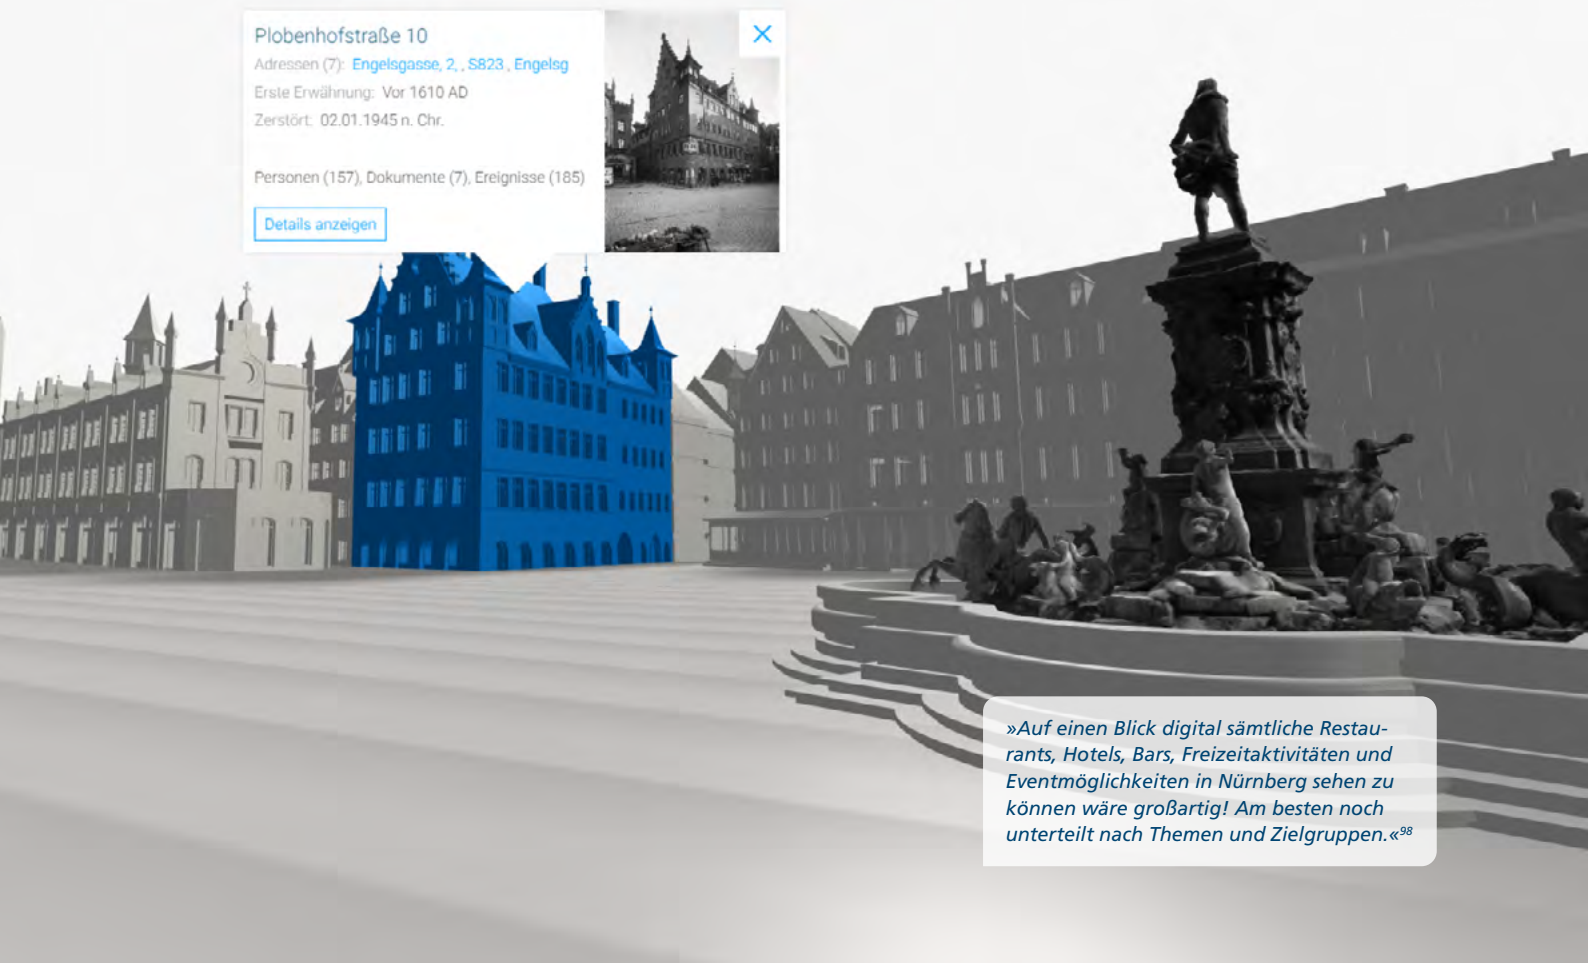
Plobenhofstraße 10
Adressen (7): Engelsgasse, 2, , S823 , Engelsg
Erste Erwähnung: Vor 1610 AD
Zerstört: 02.01.1945 n. Chr.

Personen (157), Dokumente (7), Ereignisse (185)

Details anzeigen

×

»Auf einen Blick digital sämtliche Restaurants, Hotels, Bars, Freizeitaktivitäten und Eventmöglichkeiten in Nürnberg sehen zu können wäre großartig! Am besten noch unterteilt nach Themen und Zielgruppen.«$^{98}$